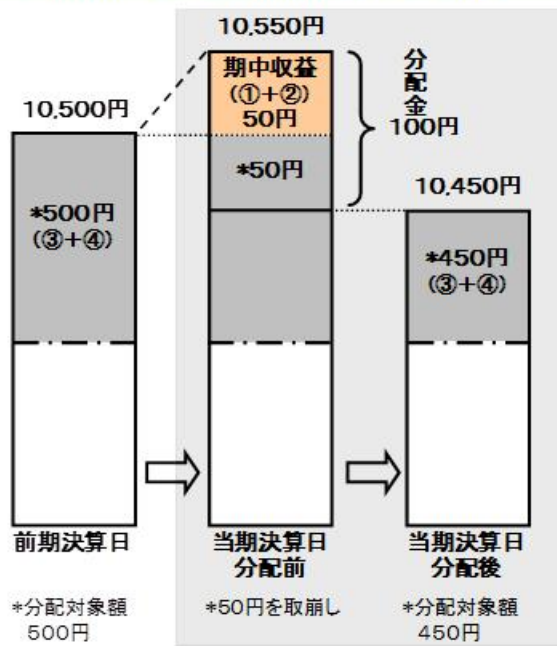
10,550円

期中収益
(①+②)
50円

分配金
100円

10,500円

*50円

10,450円

*500円
(③+④)

*450円
(③+④)

前期決算日

当期決算日
分配前

当期決算日
分配後

*分配対象額
500円

*50円を取崩し

*分配対象額
450円